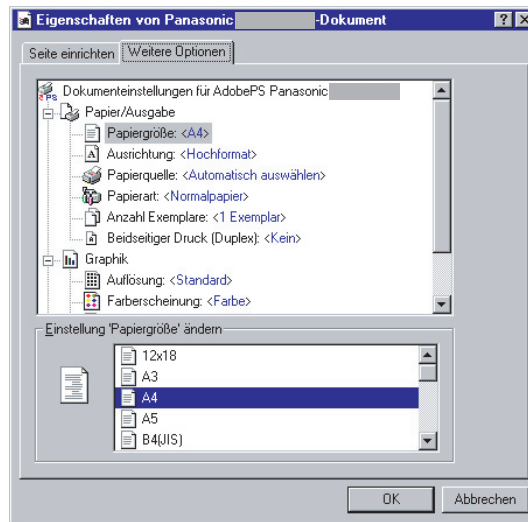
Eigenschaften von Panasonic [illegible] -Dokument

?

X

Seite einrichten

Weitere Optionen

Dokumenteinstellungen für AdobePS Panasonic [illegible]

Papier/Ausgabe

Papiergröße: <A4>

Ausrichtung: <Hochformat>

Papierquelle: <Automatisch auswählen>

Papierart: <Normalpapier>

Anzahl Exemplare: <1 Exemplar>

Beidseitiger Druck (Duplex): <Kein>

Graphik

Auflösung: <Standard>

Farberscheinung: <Farbe>

Einstellung 'Papiergröße' ändern

12x18

A3

A4

A5

B4(JIS)

OK

Abbrechen